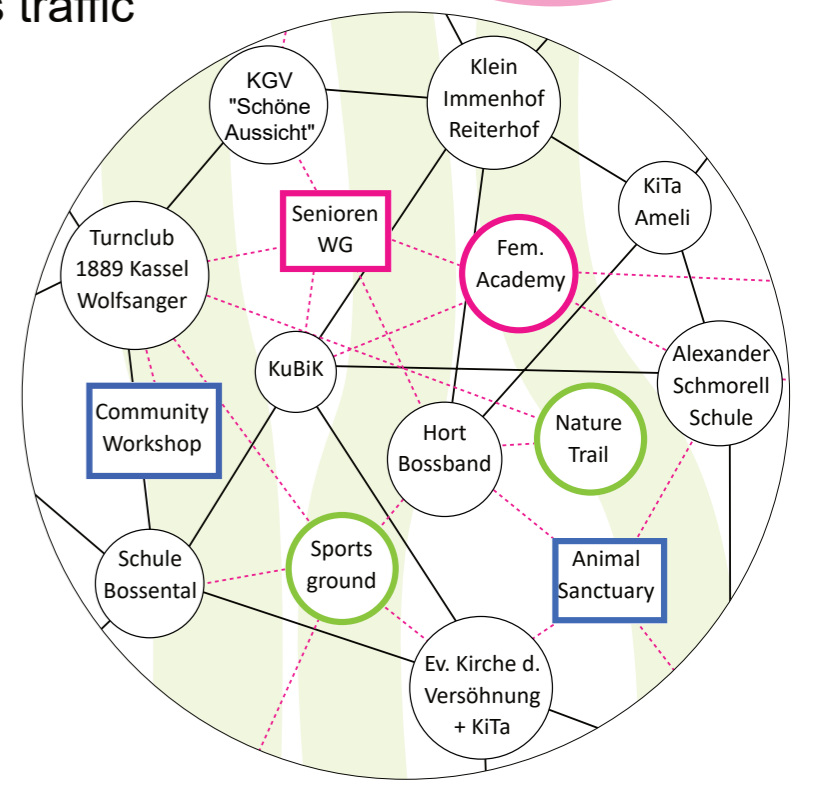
s traffic

KGV "Schöne Aussicht"

Klein Immenhof Reiterhof

KiTa Ameli

Turnclub 1889 Kassel Wolfsanger

Senioren WG

Fem. Academy

KuBiK

Alexander Schmorell Schule

Community Workshop

Hort Bossband

Nature Trail

Schule Bossental

Sports ground

Animal Sanctuary

Ev. Kirche d. Versöhnung + KiTa